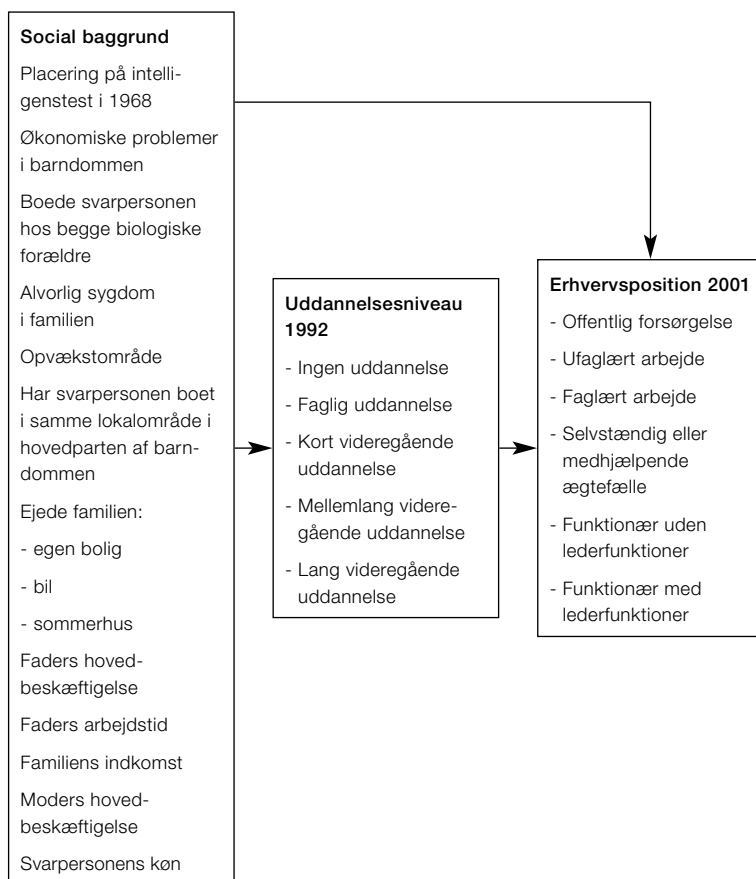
Social baggrund

Placering på intelligenstest i 1968

Økonomiske problemer i barndommen

Boede svarpersonen hos begge biologiske forældre

Alvorlig sygdom i familien

Opvækstområde

Har svarpersonen boet i samme lokalområde i hovedparten af barndommen

Ejede familien:

- egen bolig

- bil

- sommerhus

Faders hovedbeskæftigelse

Faders arbejdstid

Familiens indkomst

Moders hovedbeskæftigelse

Svarpersonens køn

Uddannelsesniveau 1992

- Ingen uddannelse

- Faglig uddannelse

- Kort videregående uddannelse

- Mellemlang videregående uddannelse

- Lang videregående uddannelse

Erhvervsposition 2001

- Offentlig forsørgelse

- Ufaglært arbejde

- Faglært arbejde

- Selvstændig eller medhjælpende ægtefælle

- Funktionær uden lederfunktioner

- Funktionær med lederfunktioner